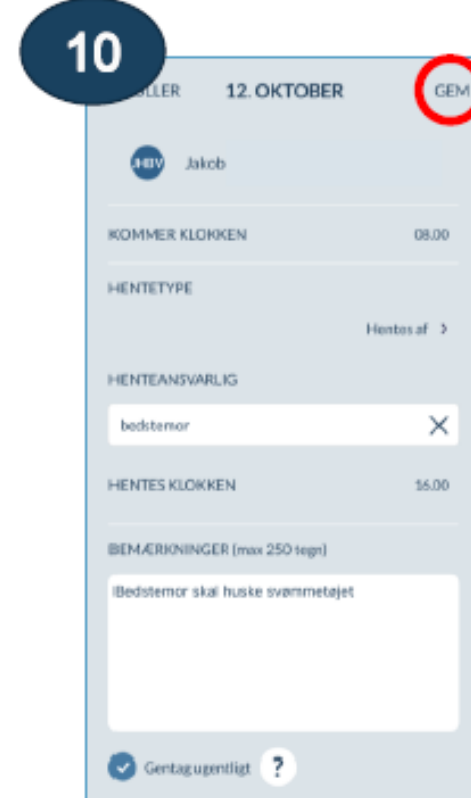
10

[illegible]LLER 12. OKTOBER GEM

JHBV Jakob

KOMMER KLOKKEN 08.00

HENTETYPE

Hentes af >

HENTEANSVARLIG

bedstemor

HENTES KLOKKEN 16.00

BEMÆRKNINGER (max 250 tegn)

!Bedstemor skal huske svømmetøjet

Gentag ugentligt ?